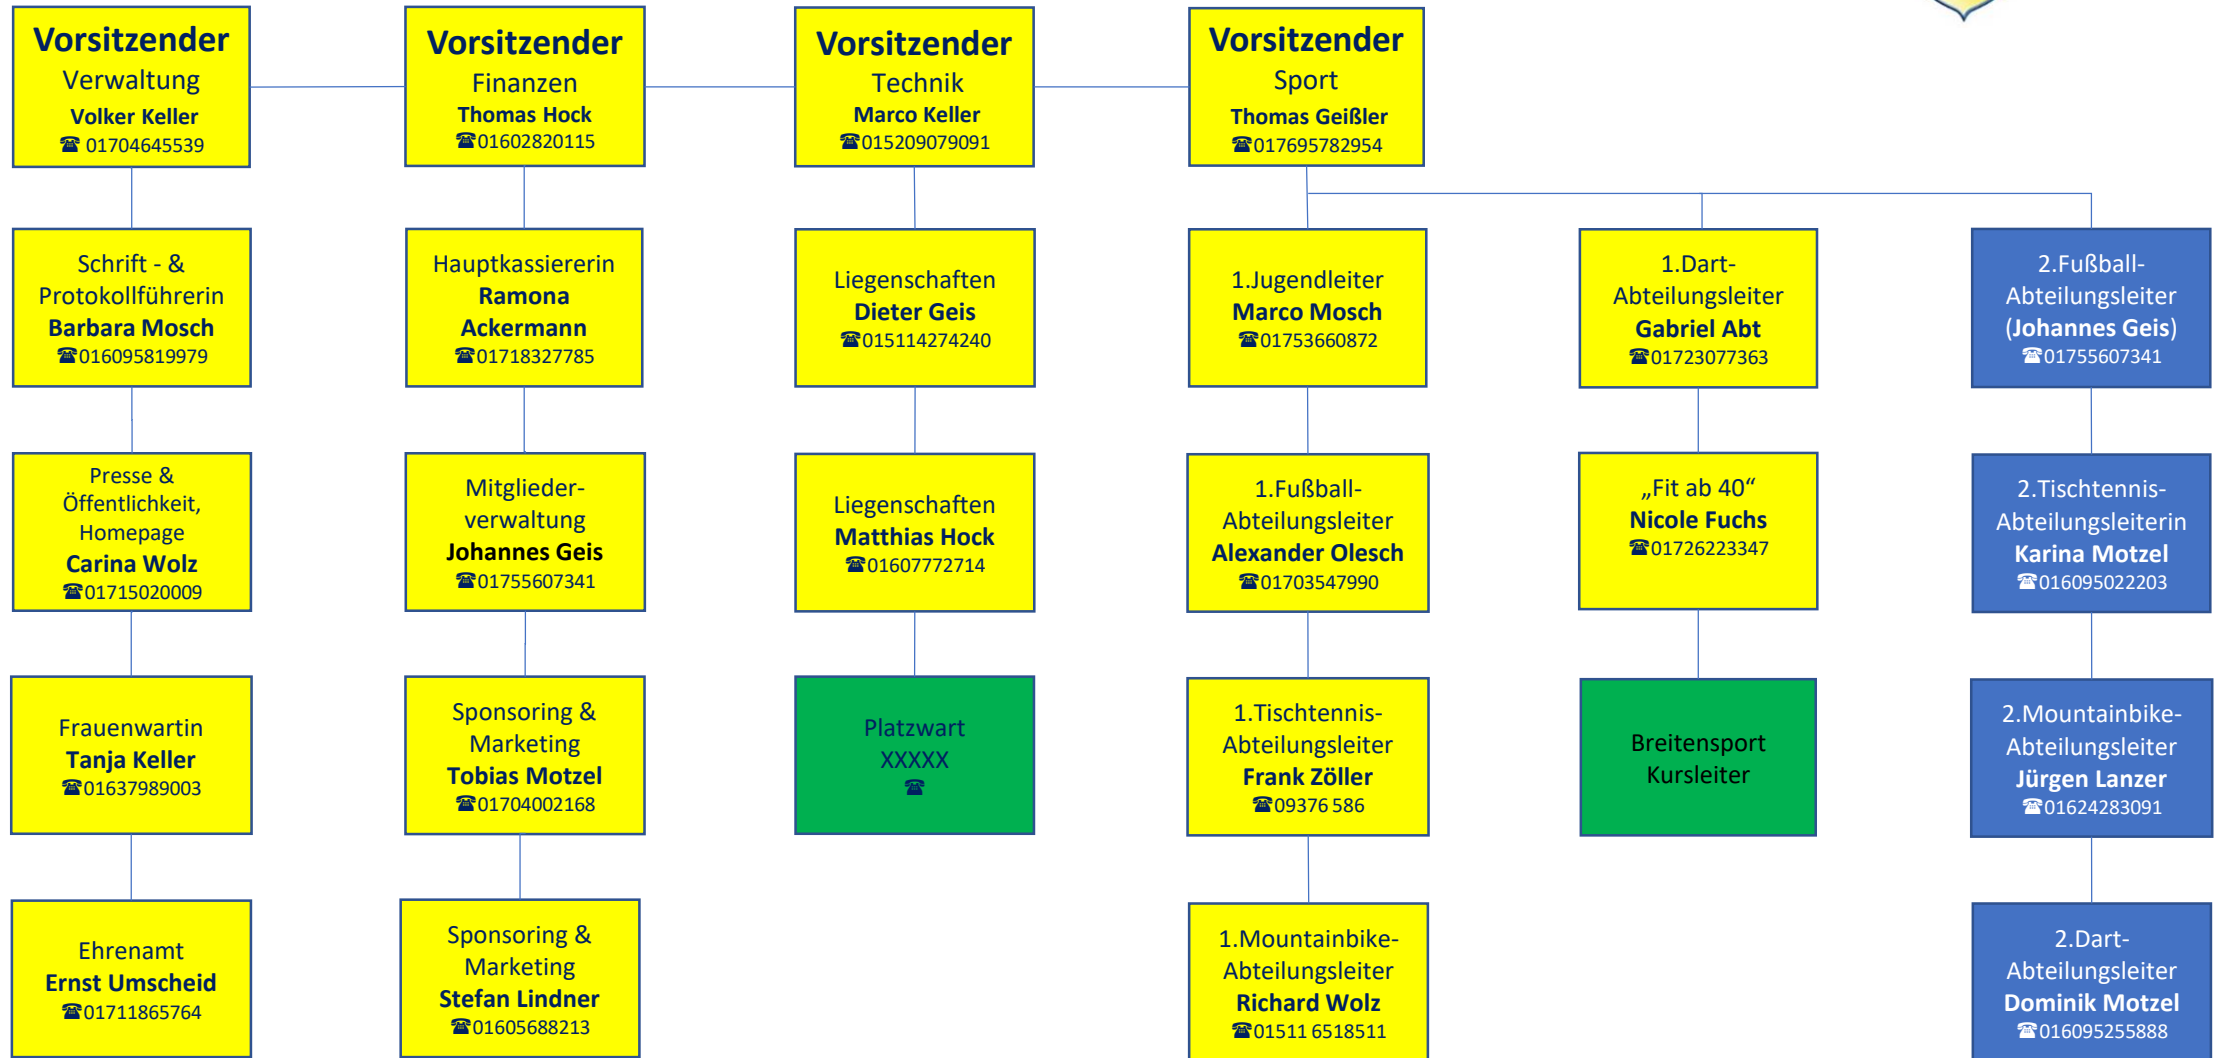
Vorsitzender
Verwaltung
Volker Keller
☎ 01704645539

Schrift - & Protokollführerin
Barbara Mosch
☎016095819979

Presse & Öffentlichkeit, Homepage
Carina Wolz
☎01715020009

Frauenwartin
Tanja Keller
☎01637989003

Ehrenamt
Ernst Umscheid
☎01711865764

Vorsitzender
Finanzen
Thomas Hock
☎01602820115

Hauptkassiererin
Ramona Ackermann
☎01718327785

Mitglieder-verwaltung
Johannes Geis
☎01755607341

Sponsoring & Marketing
Tobias Motzel
☎01704002168

Sponsoring & Marketing
Stefan Lindner
☎01605688213

Vorsitzender
Technik
Marco Keller
☎015209079091

Liegenschaften
Dieter Geis
☎015114274240

Liegenschaften
Matthias Hock
☎01607772714

Platzwart
XXXXX
☎

Vorsitzender
Sport
Thomas Geißler
☎017695782954

1.Jugendleiter
Marco Mosch
☎01753660872

1.Fußball-Abteilungsleiter
Alexander Olesch
☎01703547990

1.Tischtennis-Abteilungsleiter
Frank Zöller
☎09376 586

1.Mountainbike-Abteilungsleiter
Richard Wolz
☎01511 6518511

1.Dart-Abteilungsleiter
Gabriel Abt
☎01723077363

„Fit ab 40“
Nicole Fuchs
☎01726223347

Breitensport Kursleiter

2.Fußball-Abteilungsleiter
(Johannes Geis)
☎01755607341

2.Tischtennis-Abteilungsleiterin
Karina Motzel
☎016095022203

2.Mountainbike-Abteilungsleiter
Jürgen Lanzer
☎01624283091

2.Dart-Abteilungsleiter
Dominik Motzel
☎016095255888